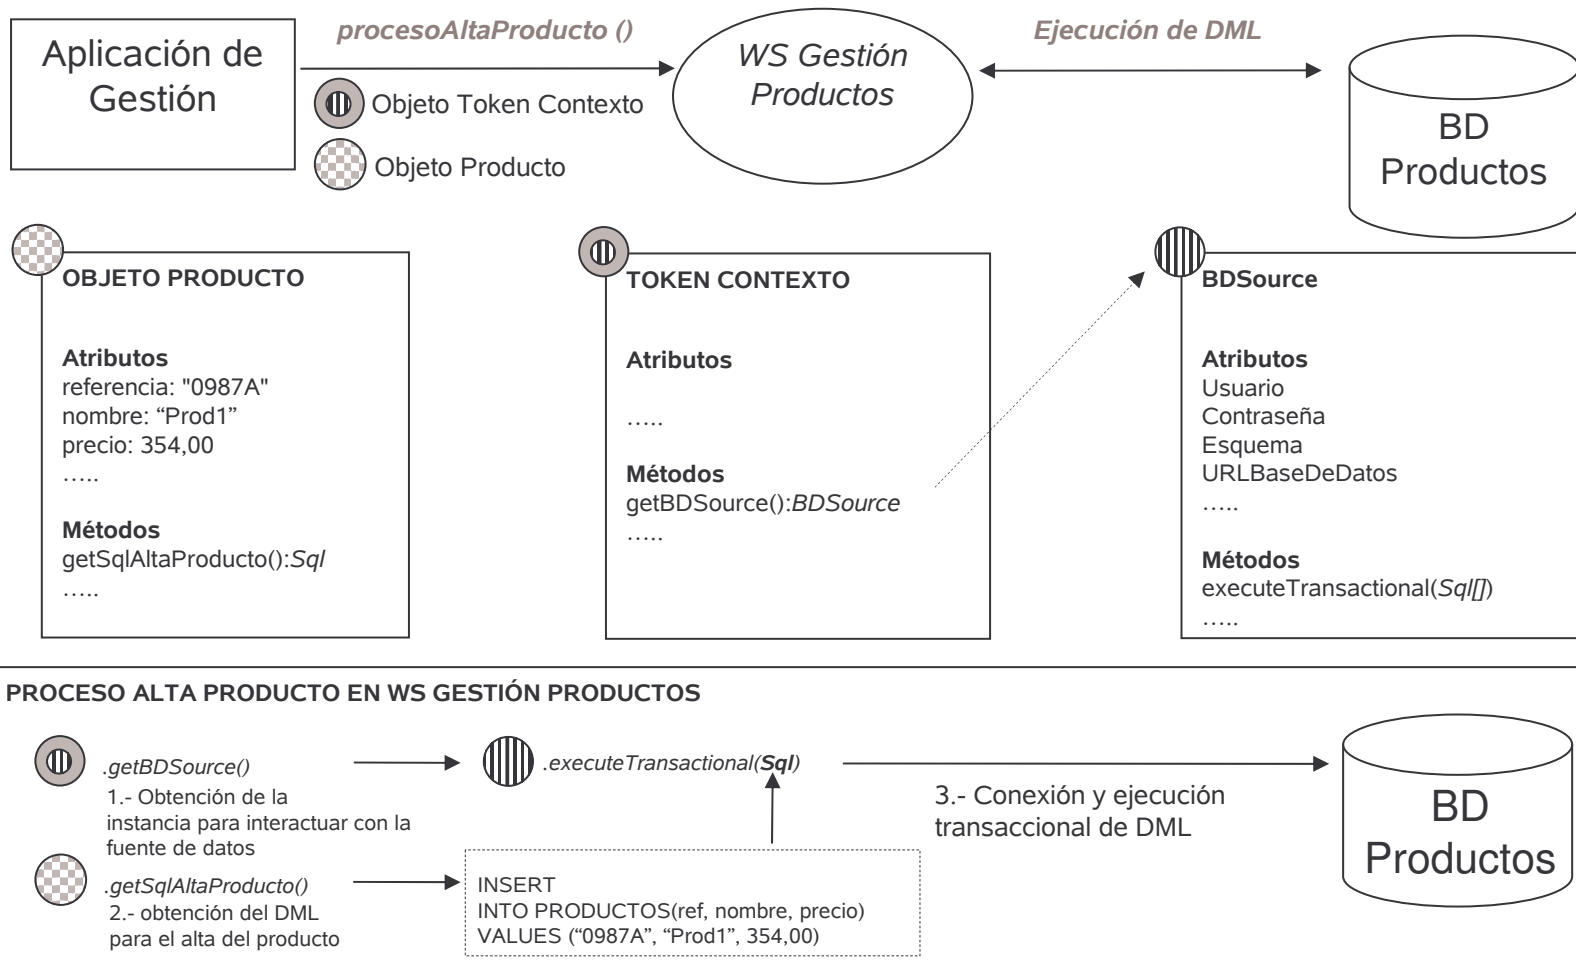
Aplicación de Gestión

procesoAltaProducto ()

Objeto Token Contexto

Objeto Producto

WS Gestión Productos

Ejecución de DML

BD Productos

OBJETO PRODUCTO

Atributos
referencia: "0987A"
nombre: “Prod1”
precio: 354,00
…..

Métodos
getSqlAltaProducto():Sql
…..

TOKEN CONTEXTO

Atributos

…..

Métodos
getBDSource():BDSource
…..

BDSource

Atributos
Usuario
Contraseña
Esquema
URLBaseDeDatos
…..

Métodos
executeTransactional(Sql[])
…..

PROCESO ALTA PRODUCTO EN WS GESTIÓN PRODUCTOS

.getBDSource()
1.- Obtención de la instancia para interactuar con la fuente de datos

.executeTransactional(Sql)

3.- Conexión y ejecución transaccional de DML

BD Productos

.getSqlAltaProducto()
2.- obtención del DML para el alta del producto

INSERT
INTO PRODUCTOS(ref, nombre, precio)
VALUES (“0987A”, “Prod1”, 354,00)